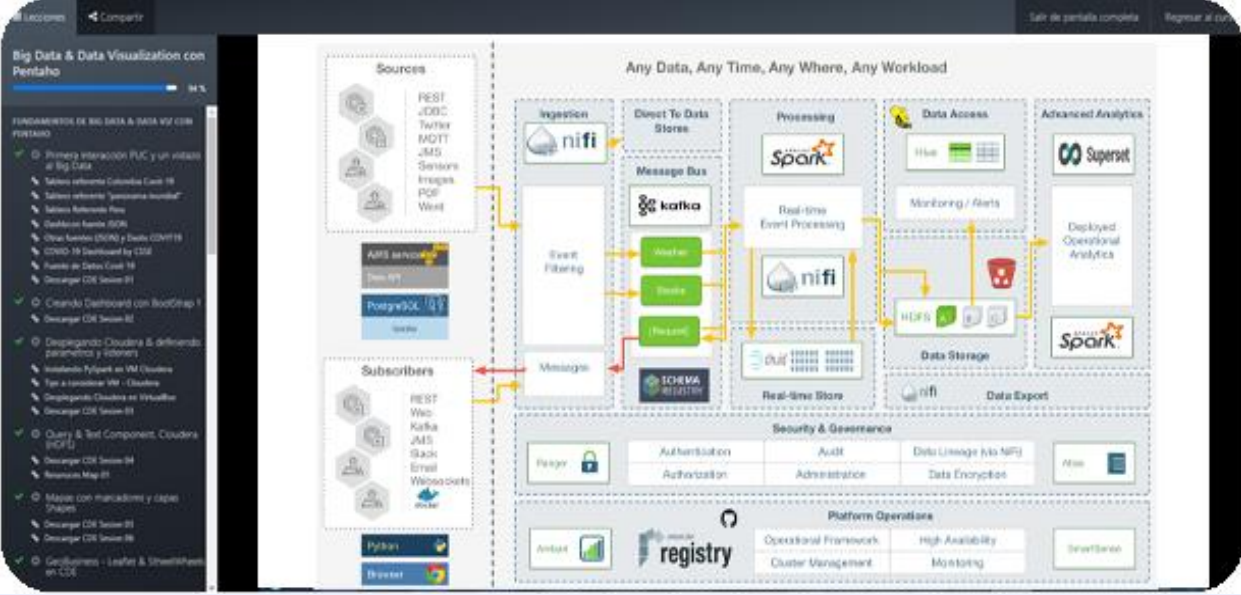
Lecciones Compartir Salir de pantalla completa Regresar al curs

Big Data & Data Visualization con Pentaho

94 %

FUNDAMENTOS DE BIG DATA & DATA VIZ CON PENTAHO

Primera interacción PUC y un vistazo al Big Data

Tablero referente Colombia Covit-19

Tablero referente "panorama mundial"

Tablero Referente Flow

Dashboard fuente JSON

Otras fuentes (JSON) y Datos COVID19

COVID-19 Dashboard by CDE

Fuente de Datos Covit 19

Descargar CDE Sesion 01

Creando Dashboard con BootStrap 1

Descargar CDE Sesion 02

Desplegando Cloudera & definiendo parámetros y listeners

Instalando PySpark en VM Cloudera

Tips a considerar VM - Cloudera

Desplegando Cloudera en VirtualBox

Descargar CDE Sesion 03

Query & Text Component, Cloudera (HDFS)

Descargar CDE Sesion 04

Recursos Map 01

Mapas con marcadores y capas Shapes

Descargar CDE Sesion 05

Descargar CDE Sesion 06

GeoBusiness - Leaflet & StreetWheels en CDE

Any Data, Any Time, Any Where, Any Workload

Sources

REST
JDBC
Twitter
MQTT
JMS
Sensors
Images
PDF
Word

AWS services

Data API

PostgreSQL

Ingestion

nifi

Event Filtering

Messages

Direct To Data Stores

Message Bus

kafka

Weather

Stocks

[Request]

SCHEMA REGISTRY

Processing

Spark

Real-time Event Processing

nifi

Druid

Real-time Store

Data Access

Hive

Monitoring / Alerts

HDFS

Data Storage

nifi

Data Export

Advanced Analytics

Superset

Deployed Operational Analytics

Spark

Subscribers

REST
Web
Kafka
JMS
Slack
Email
Websockets

docker

Python

Browser

Security & Governance

Ranger

Authentication

Audit

Data Lineage (via NiFi)

Authorization

Administration

Data Encryption

Atlas

Platform Operations

Ambari

registry

Operational Framework

High Availability

Cluster Management

Monitoring

SmartSense